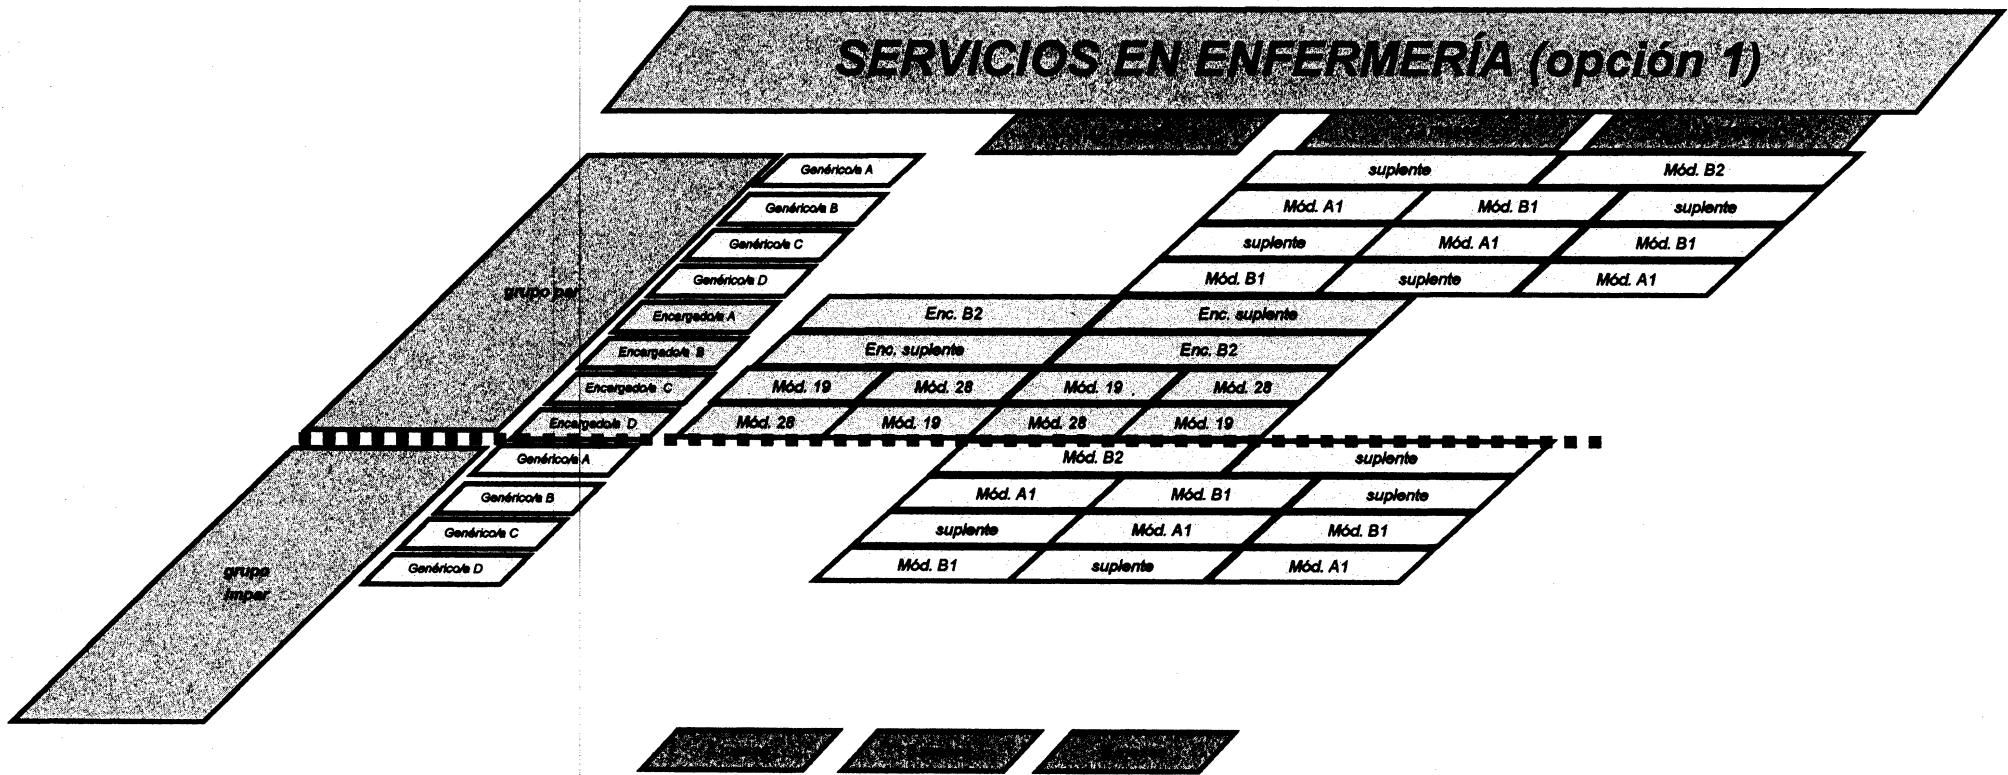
SERVICIOS EN ENFERMERÍA (opción 1)

Genérico/a A
Genérico/a B
Genérico/a C
Genérico/a D
Encargado/a A
Encargado/a B
Encargado/a C
Encargado/a D

grupo par

| suplente | Mód. B2 | |
|---|---|---|
| Mód. A1 | Mód. B1 | suplente |
| suplente | Mód. A1 | Mód. B1 |
| Mód. B1 | suplente | Mód. A1 |

| Enc. B2 | Enc. suplente | | |
|---|---|---|---|
| Enc. suplente | Enc. B2 | | |
| Mód. 19 | Mód. 28 | Mód. 19 | Mód. 28 |
| Mód. 28 | Mód. 19 | Mód. 28 | Mód. 19 |

Genérico/a A
Genérico/a B
Genérico/a C
Genérico/a D

grupo impar

| Mód. B2 | suplente | |
|---|---|---|
| Mód. A1 | Mód. B1 | suplente |
| suplente | Mód. A1 | Mód. B1 |
| Mód. B1 | suplente | Mód. A1 |